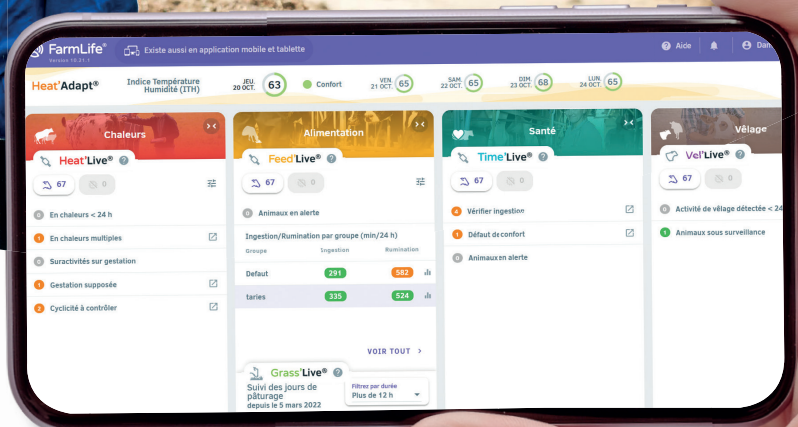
FarmLife®
Version 10.21.1

Existe aussi en application mobile et tablette

Aide

Dan

Heat'Adapt®

Indice Température Humidité (ITH)

JEU. 20 OCT. 63

Confort

VEN. 21 OCT. 65

SAM. 22 OCT. 65

DIM. 23 OCT. 68

LUN. 24 OCT. 65

Chaleurs

Heat'Live®

67

0

0 En chaleurs < 24 h

1 En chaleurs multiples

0 Suractivités sur gestation

1 Gestation supposée

2 Cyclicité à contrôler

Alimentation

Feed'Live®

67

0

0 Animaux en alerte

Ingestion/Rumination par groupe (min/24 h)

| Groupe | Ingestion | Rumination |
|---|---|---|
| Defaut | 291 | 582 |
| taries | 335 | 524 |

VOIR TOUT

Grass'Live®

Suivi des jours de pâturage depuis le 5 mars 2022

Filtrez par durée
Plus de 12 h

Santé

Time'Live®

67

0

4 Vérifier ingestion

1 Défaut de confort

0 Animaux en alerte

Vêlage

Vel'Live®

67

0

0 Activité de vêlage détectée < 24

1 Animaux sous surveillance